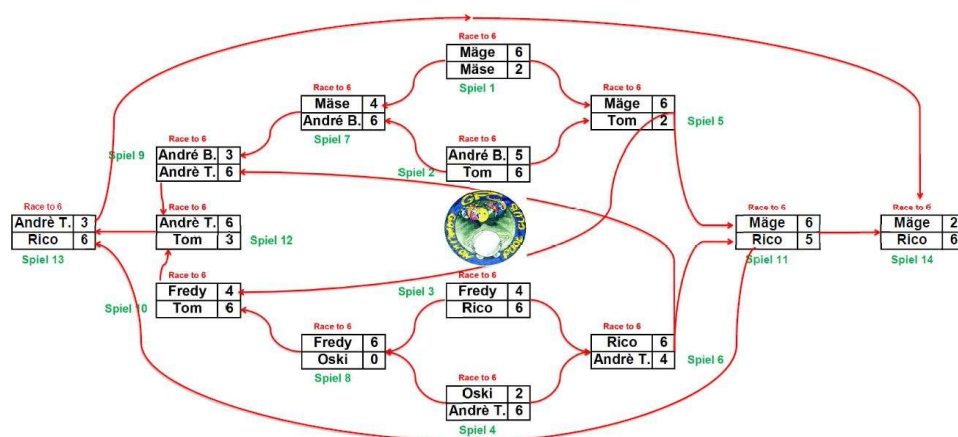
Race to 6

| Mäge | 6 |
|---|---|
| Mäse | 2 |

Spiel 1

Race to 6

| Mäse | 4 |
|---|---|
| André B. | 6 |

Spiel 7

Race to 6

| Mäge | 6 |
|---|---|
| Tom | 2 |

Spiel 5

Race to 6

| André B. | 3 |
|---|---|
| Andrè T. | 6 |

Spiel 9

Race to 6

| André B. | 5 |
|---|---|
| Tom | 6 |

Spiel 2

Race to 6

| Andrè T. | 3 |
|---|---|
| Rico | 6 |

Spiel 13

Race to 6

| Andrè T. | 6 |
|---|---|
| Tom | 3 |

Spiel 12

Race to 6

| Mäge | 6 |
|---|---|
| Rico | 5 |

Spiel 11

Race to 6

| Mäge | 2 |
|---|---|
| Rico | 6 |

Spiel 14

Race to 6

| Fredy | 4 |
|---|---|
| Tom | 6 |

Spiel 10

Spiel 3

Race to 6

| Fredy | 4 |
|---|---|
| Rico | 6 |

Race to 6

| Fredy | 6 |
|---|---|
| Oski | 0 |

Spiel 8

Race to 6

| Rico | 6 |
|---|---|
| Andrè T. | 4 |

Spiel 6

Race to 6

| Oski | 2 |
|---|---|
| Andrè T. | 6 |

Spiel 4